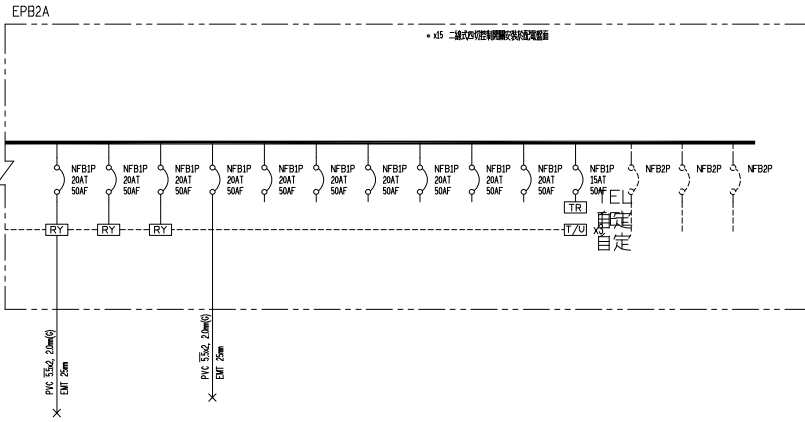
EPB2A

• x15 二線式同切控制開關安裝於配電盤面

NFB1P 20AT 50AF

NFB1P 20AT 50AF

NFB1P 20AT 50AF

NFB1P 20AT 50AF

NFB1P 20AT 50AF

NFB1P 20AT 50AF

NFB1P 20AT 50AF

NFB1P 20AT 50AF

NFB1P 20AT 50AF

NFB1P 20AT 50AF

NFB1P 15AT 50AF

NFB2P

NFB2P

NFB2P

RY

RY

RY

TR

T/U

x3

TEL
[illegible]
自定

PVC 5.5x2, 2.0mm(G) EMT 25mm

PVC 5.5x2, 2.0mm(G) EMT 25mm